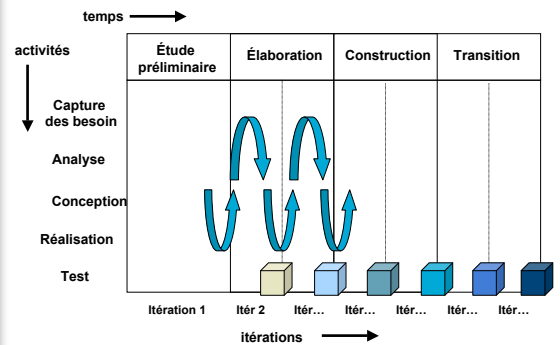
temps

activités

| Étude préliminaire | Élaboration | Construction | Transition |
|---|---|---|---|

Capture des besoin

Analyse

Conception

Réalisation

Test

Itération 1   Itér 2   Itér…   Itér…   Itér…   Itér…   Itér…

itérations